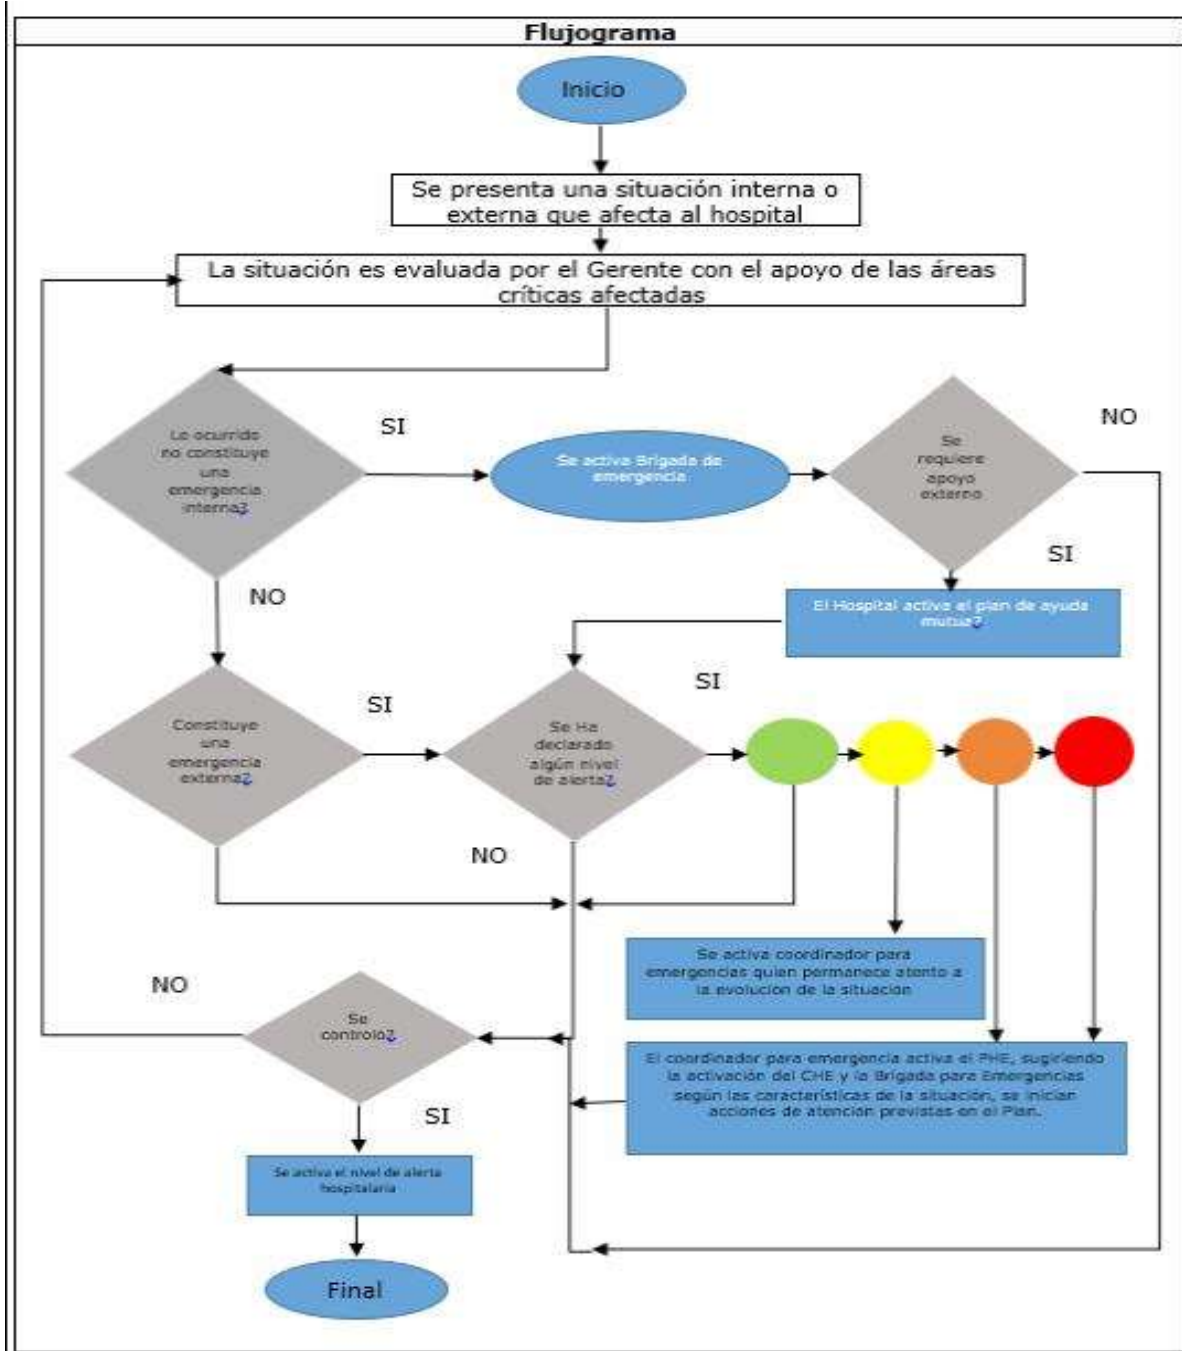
Flujograma

Inicio

Se presenta una situación interna o externa que afecta al hospital

La situación es evaluada por el Gerente con el apoyo de las áreas críticas afectadas

Lo ocurrido no constituye una emergencia interna?

SI

Se activa Brigada de emergencia

Se requiere apoyo externo

NO

SI

El Hospital activa el plan de ayuda mutua?

NO

Constituye una emergencia externa?

SI

Se Ha declarado algún nivel de alerta?

SI

NO

Se activa coordinador para emergencias quien permanece atento a la evolución de la situación

NO

Se controlo?

El coordinador para emergencia activa el PHE, sugiriendo la activación del CHE y la Brigada para Emergencias según las características de la situación, se inician acciones de atención previstas en el Plan.

SI

Se activa el nivel de alerta hospitalaria

Final